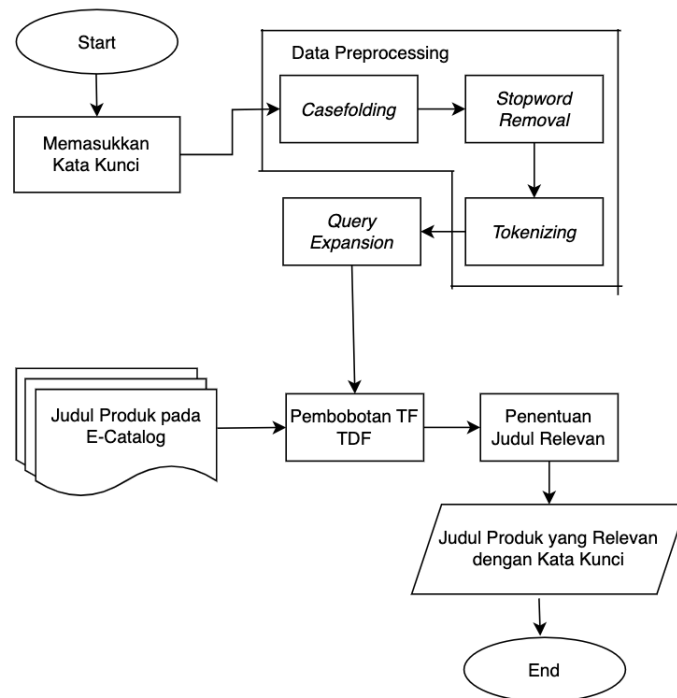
Start

Memasukkan Kata Kunci

Data Preprocessing

Casefolding

Stopword Removal

Tokenizing

Query Expansion

Judul Produk pada E-Catalog

Pembobotan TF TDF

Penentuan Judul Relevan

Judul Produk yang Relevan dengan Kata Kunci

End